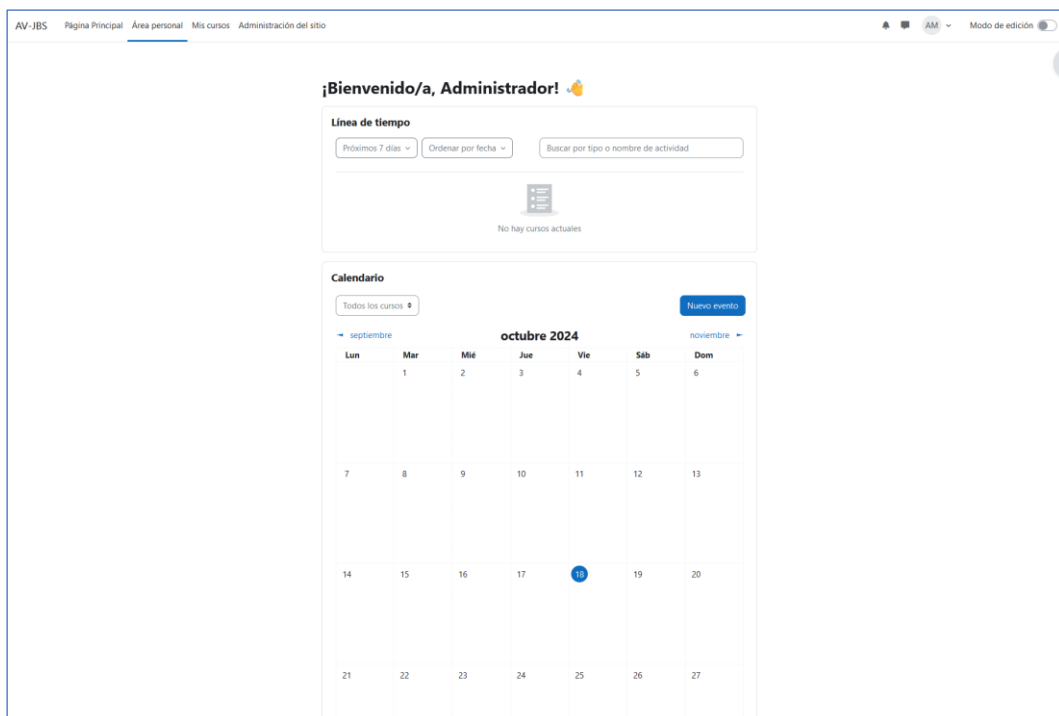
AV-JBS Página Principal Área personal Mis cursos Administración del sitio

AM Modo de edición

¡Bienvenido/a, Administrador! 👋

Línea de tiempo

Próximos 7 días Ordenar por fecha Buscar por tipo o nombre de actividad

No hay cursos actuales

Calendario

Todos los cursos Nuevo evento

septiembre octubre 2024 noviembre

| Lun | Mar | Mié | Jue | Vie | Sáb | Dom |
|---|---|---|---|---|---|---|
| | 1 | 2 | 3 | 4 | 5 | 6 |
| 7 | 8 | 9 | 10 | 11 | 12 | 13 |
| 14 | 15 | 16 | 17 | 18 | 19 | 20 |
| 21 | 22 | 23 | 24 | 25 | 26 | 27 |